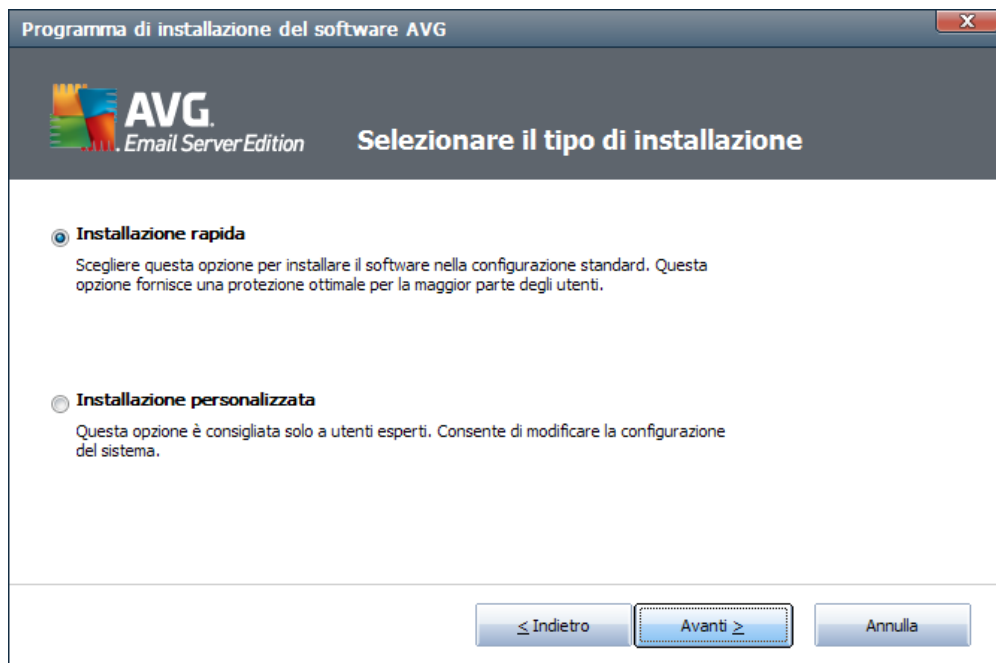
Programma di installazione del software AVG

X

AVG.
Email Server Edition

Selezionare il tipo di installazione

Installazione rapida

Scegliere questa opzione per installare il software nella configurazione standard. Questa opzione fornisce una protezione ottimale per la maggior parte degli utenti.

Installazione personalizzata

Questa opzione è consigliata solo a utenti esperti. Consente di modificare la configurazione del sistema.

< Indietro

Avanti >

Annulla